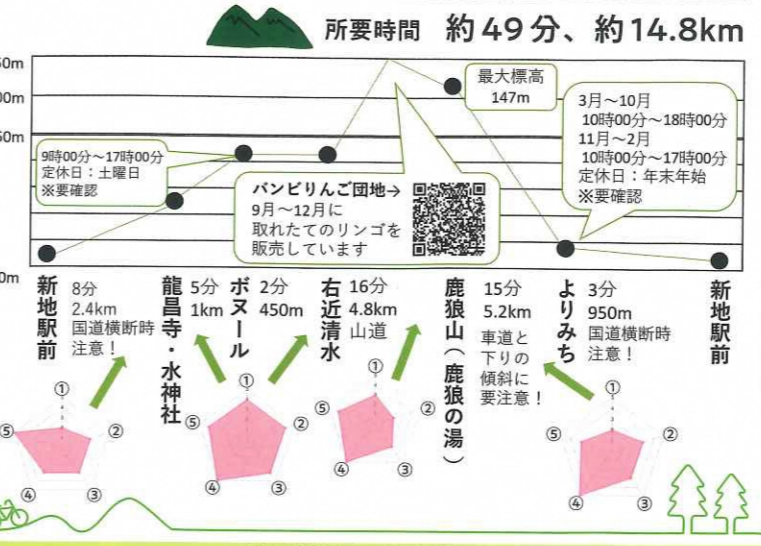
所要時間　約49分、約14.8km

50m
00m
50m
0m

最大標高
147m

9時00分～17時00分
定休日：土曜日
※要確認

3月～10月
10時00分～18時00分
11月～2月
10時00分～17時00分
定休日：年末年始
※要確認

バンビりんご団地→
9月～12月に
取れたてのリンゴを
販売しています

新地駅前

8分
2.4km
国道横断時
注意！

龍昌寺・水神社

5分
1km

ボヌール

2分
450m

右近清水

16分
4.8km
山道

鹿狼山（鹿狼の湯）

15分
5.2km
車道と
下りの
傾斜に
要注意！

よりみち

3分
950m
国道横断時
注意！

新地駅前

①②③④⑤
①②③④⑤
①②③④⑤
①②③④⑤